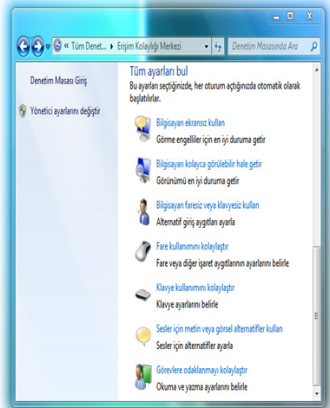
« Tüm Denet... › Erişim Kolaylığı Merkezi ›
Denetim Masasında Ara

Denetim Masası Giriş

Yönetici ayarlarını değiştir

Tüm ayarları bul
Bu ayarları seçtiğinizde, her oturum açtığınızda otomatik olarak başlatılırlar.

Bilgisayarı ekransız kullan
Görme engelliler için en iyi duruma getir

Bilgisayarı kolayca görülebilir hale getir
Görünümü en iyi duruma getir

Bilgisayarı faresiz veya klavyesiz kullan
Alternatif giriş aygıtları ayarla

Fare kullanımını kolaylaştır
Fare veya diğer işaret aygıtlarının ayarlarını belirle

Klavye kullanımını kolaylaştır
Klavye ayarlarını belirle

Sesler için metin veya görsel alternatifler kullan
Sesler için alternatifler ayarla

Görevlere odaklanmayı kolaylaştır
Okuma ve yazma ayarlarını belirle